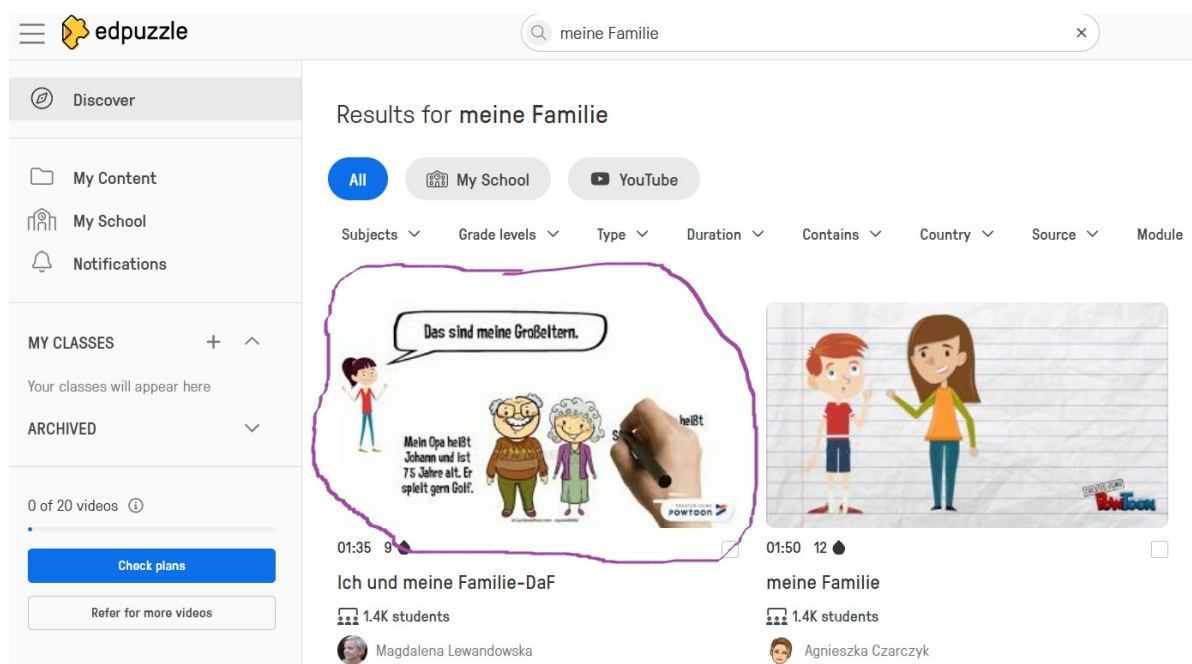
edpuzzle

meine Familie

Discover

My Content

My School

Notifications

MY CLASSES

Your classes will appear here

ARCHIVED

0 of 20 videos

Check plans

Refer for more videos

Results for meine Familie

All

My School

YouTube

Subjects

Grade levels

Type

Duration

Contains

Country

Source

Module

Das sind meine Großeltern.

Mein Opa heißt Johann und ist 75 Jahre alt. Er spielt gern Golf.

heißt

POWTOON

01:35 9

Ich und meine Familie-DaF

1.4K students

Magdalena Lewandowska

POWTOON

01:50 12

meine Familie

1.4K students

Agnieszka Czarczyk